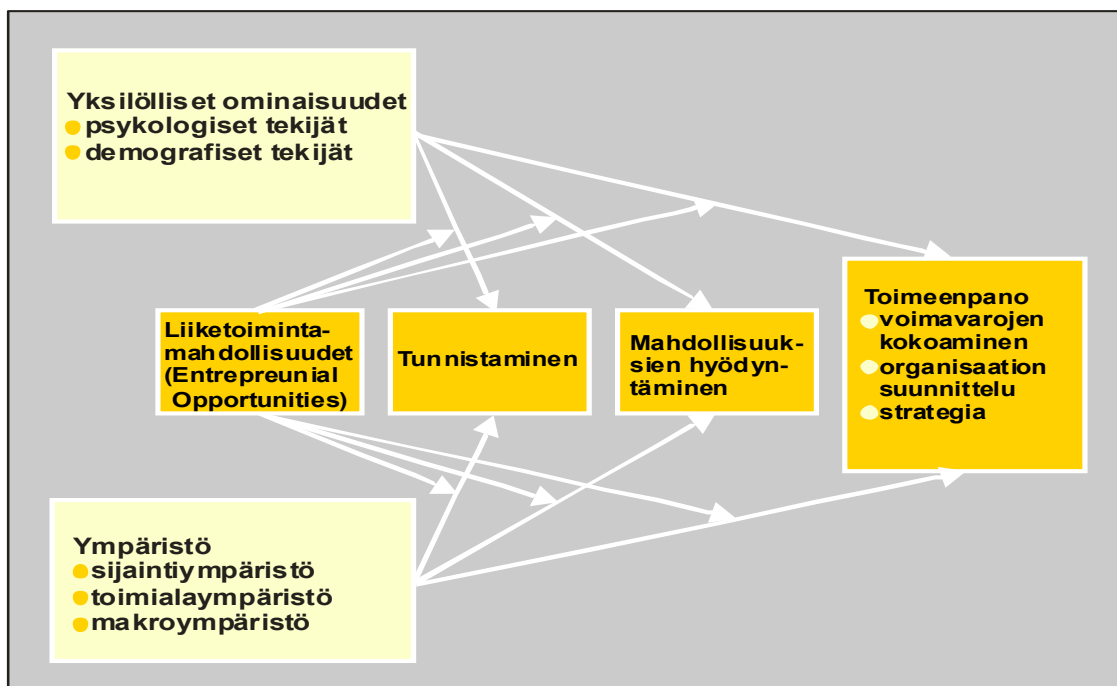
Yksilölliset ominaisuudet
psykologiset tekijät
demografiset tekijät

Liiketoimintamahdollisuudet (Entrepreunial Opportunities)

Tunnistaminen

Mahdollisuuksien hyödyntäminen

Toimeenpano
voimavarojen kokoaminen
organisaation suunnittelu
strategia

Ympäristö
sijaintiympäristö
toimialaympäristö
makroympäristö